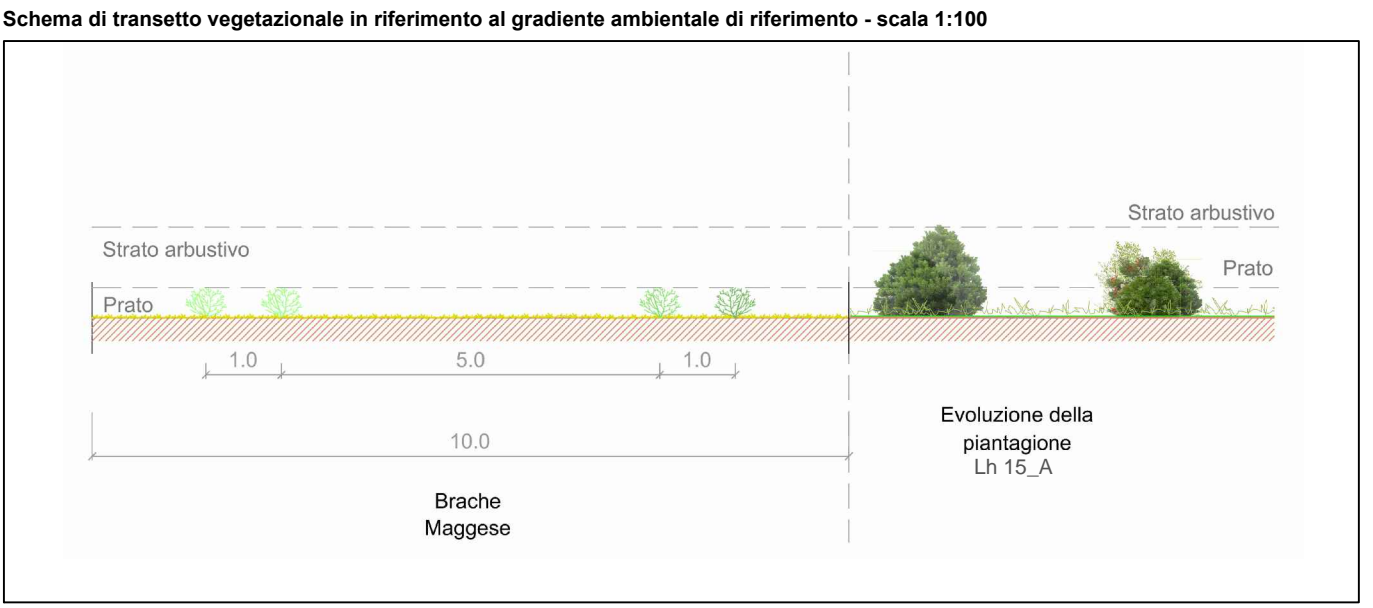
**Schema di transetto vegetazionale in riferimento al gradiente ambientale di riferimento - scala 1:100**

Strato arbustivo

Prato

1.0

5.0

1.0

10.0

Brache
Maggese

Strato arbustivo

Prato

Evoluzione della piantagione
Lh 15_A